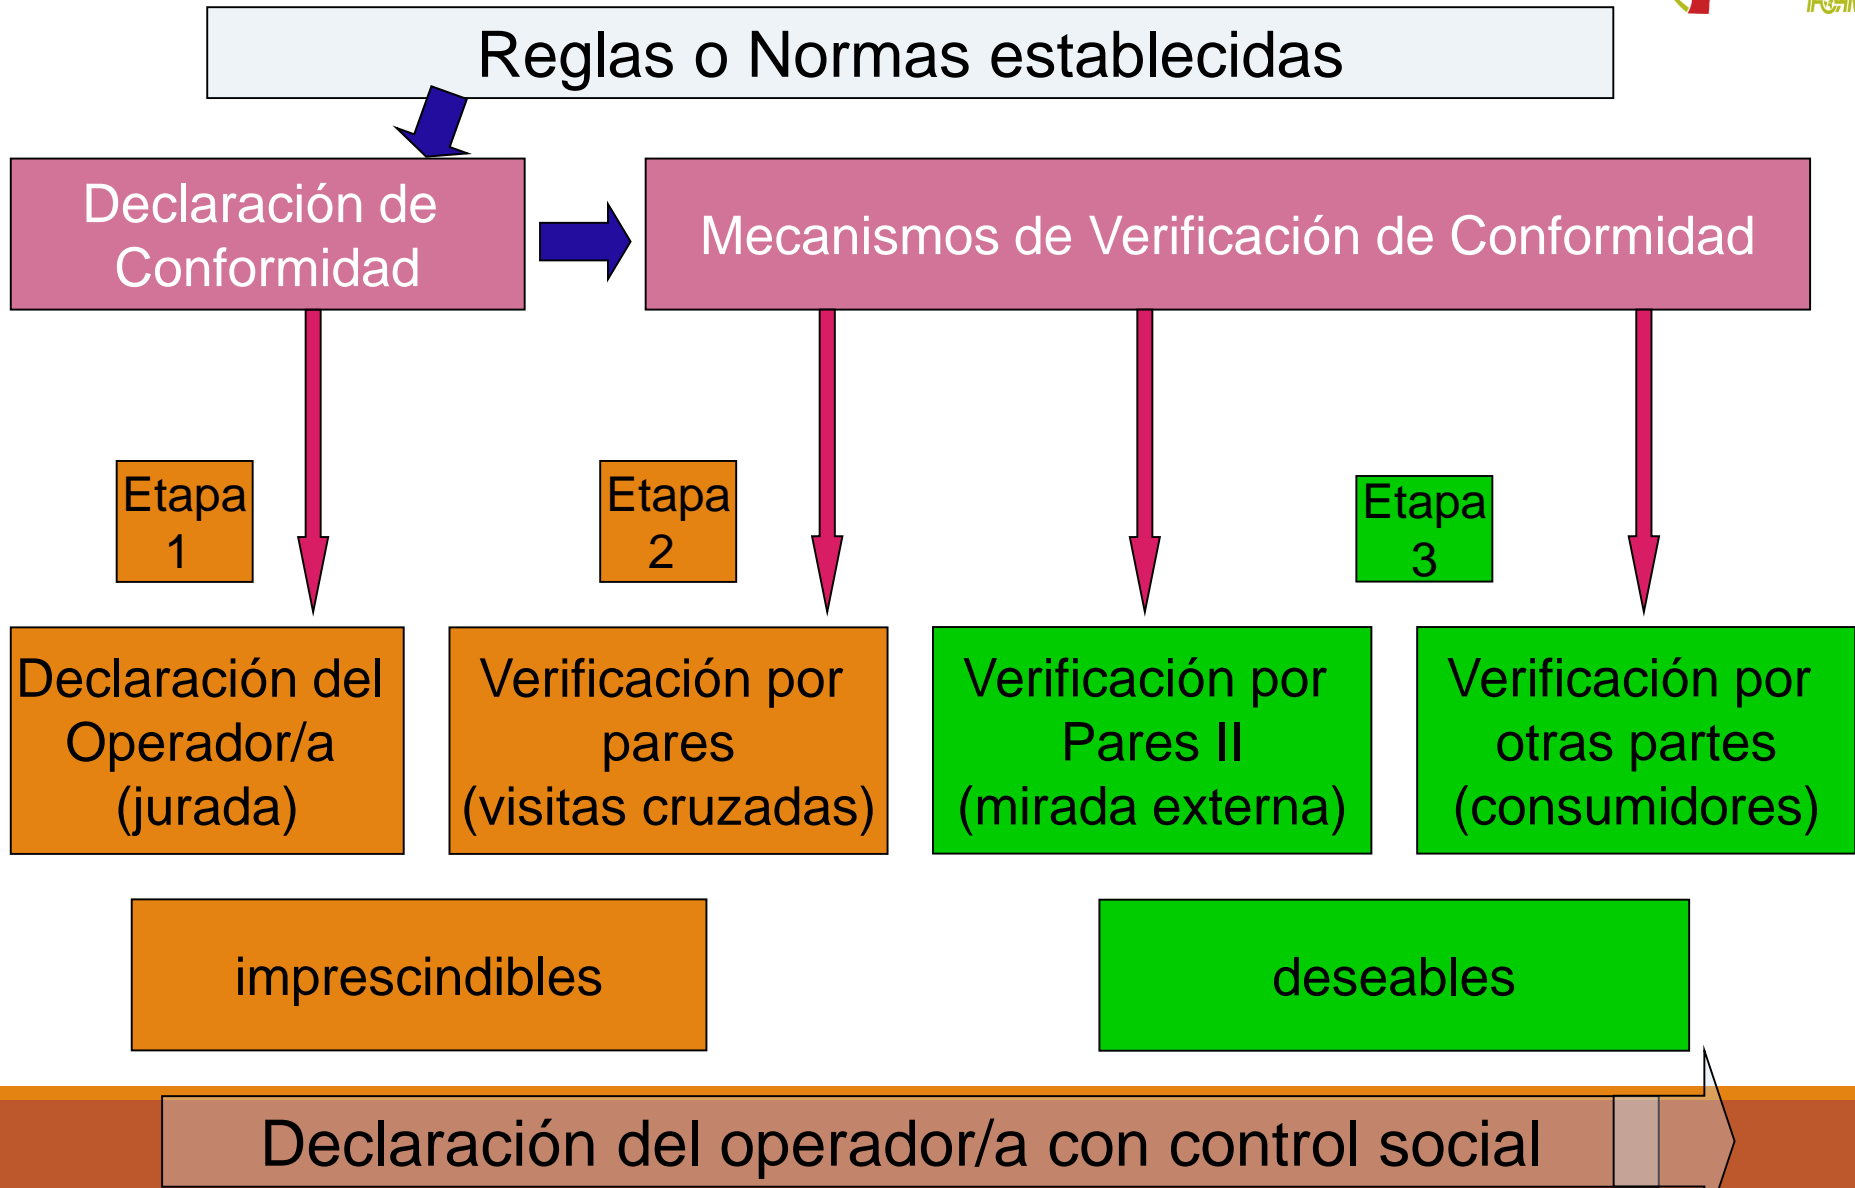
Reglas o Normas establecidas

Declaración de Conformidad

Mecanismos de Verificación de Conformidad

Etapa 1

Etapa 2

Etapa 3

Declaración del Operador/a (jurada)

Verificación por pares (visitas cruzadas)

Verificación por Pares II (mirada externa)

Verificación por otras partes (consumidores)

imprescindibles

deseables

Declaración del operador/a con control social